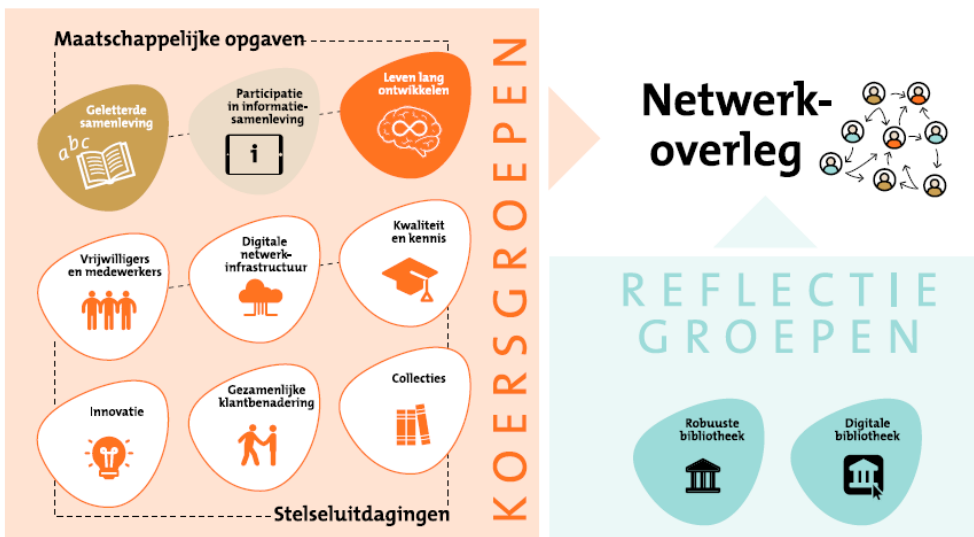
Maatschappelijke opgaven

Geletterde samenleving

abc

Participatie in informatiesamenleving

i

Leven lang ontwikkelen

Vrijwilligers en medewerkers

Digitale netwerkinfrastructuur

Kwaliteit en kennis

Innovatie

Gezamenlijke klantbenadering

Collecties

Stelseluitdagingen

KOERSGROEPEN

Netwerkoverleg

REFLECTIE GROEPEN

Robuuste bibliotheek

Digitale bibliotheek